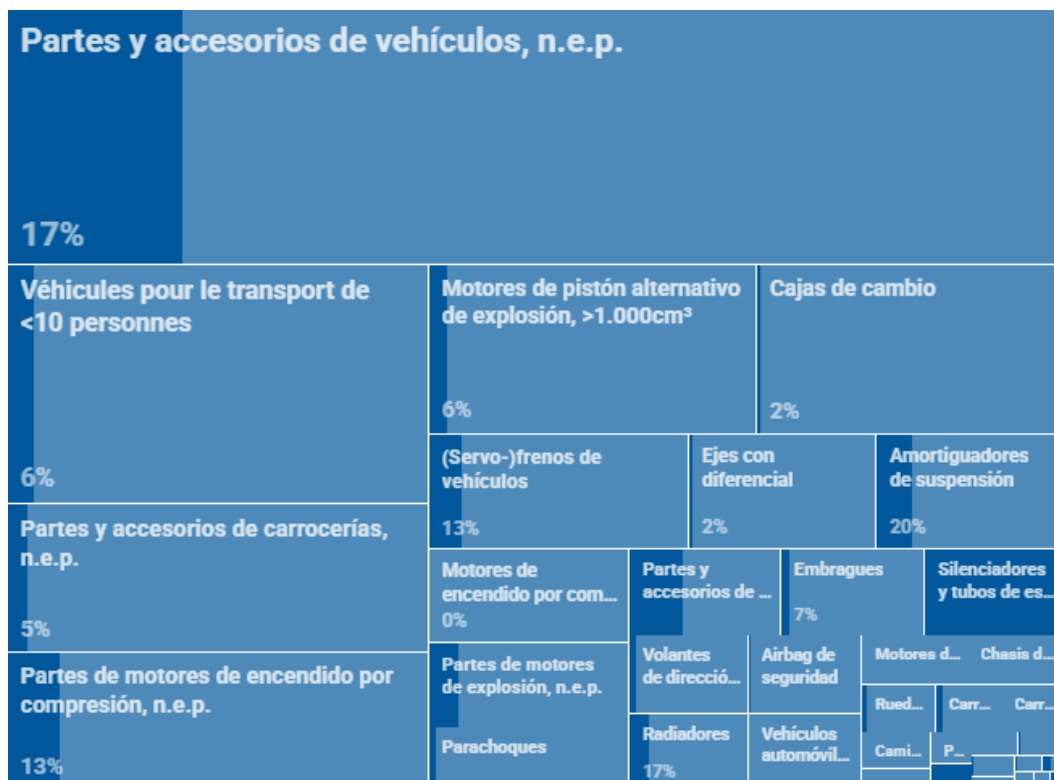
Partes y accesorios de vehículos, n.e.p.

17%

Véhicules pour le transport de <10 personnes

6%

Motores de pistón alternativo de explosión, >1.000cm³

6%

Cajas de cambio

2%

(Servo-)frenos de vehículos

13%

Ejes con diferencial

2%

Amortiguadores de suspensión

20%

Partes y accesorios de carrocerías, n.e.p.

5%

Motores de encendido por com...

0%

Partes y accesorios de ...

Embragues

7%

Silenciadores y tubos de es...

Partes de motores de encendido por compresión, n.e.p.

13%

Partes de motores de explosión, n.e.p.

Parachoques

Volantes de direcció...

Airbag de seguridad

Motores d...

Chasis d...

Rued...

Carr...

Carr...

Radiadores

17%

Vehículos automóvil...

Cami...

P...